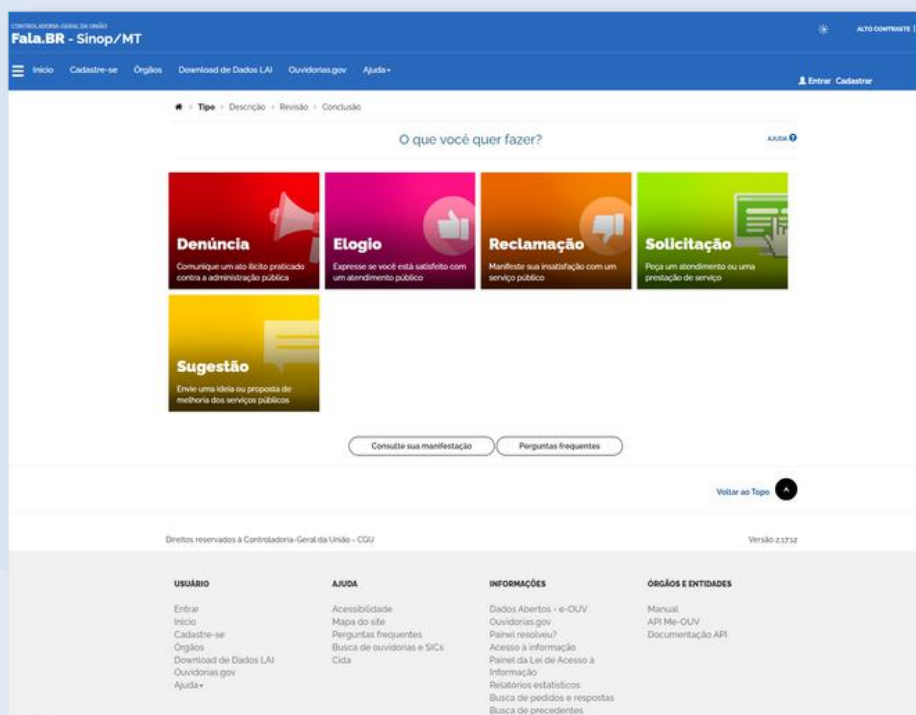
CONTROLADORIA-GERAL DA UNIÃO
Fala.BR - Sinop/MT

ALTO CONTRASTE

Início Cadastre-se Órgãos Download de Dados LAI Ouvidorias.gov Ajuda▾

Entrar Cadastrar

Tipo › Descrição › Revisão › Conclusão

O que você quer fazer?

AJUDA

Denúncia
Comunique um ato ilícito praticado contra a administração pública

Elogio
Expresse se você está satisfeito com um atendimento público

Reclamação
Manifeste sua insatisfação com um serviço público

Solicitação
Peça um atendimento ou uma prestação de serviço

Sugestão
Envie uma ideia ou proposta de melhoria dos serviços públicos

Consulte sua manifestação

Perguntas frequentes

Voltar ao Topo

Direitos reservados à Controladoria-Geral da União - CGU

Versão 2.17.12

USUÁRIO
Entrar
Início
Cadastre-se
Órgãos
Download de Dados LAI
Ouvidorias.gov
Ajuda▾

AJUDA
Acessibilidade
Mapa do site
Perguntas frequentes
Busca de ouvidorias e SICs
Cida

INFORMAÇÕES
Dados Abertos - e-OUV
Ouvidorias.gov
Painel resolveu?
Acesso à informação
Painel da Lei de Acesso à Informação
Relatórios estatísticos
Busca de pedidos e respostas
Busca de precedentes

ÓRGÃOS E ENTIDADES
Manual
API Me-OUV
Documentação API